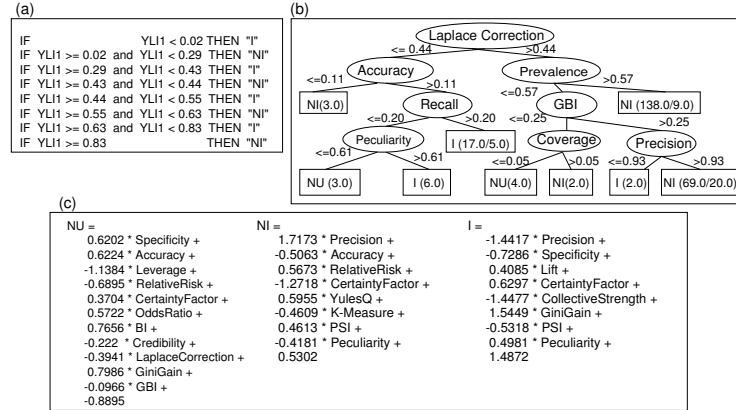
(a)

IF YLI1 < 0.02 THEN "I"
IF YLI1 >= 0.02 and YLI1 < 0.29 THEN "NI"
IF YLI1 >= 0.29 and YLI1 < 0.43 THEN "I"
IF YLI1 >= 0.43 and YLI1 < 0.44 THEN "NI"
IF YLI1 >= 0.44 and YLI1 < 0.55 THEN "I"
IF YLI1 >= 0.55 and YLI1 < 0.63 THEN "NI"
IF YLI1 >= 0.63 and YLI1 < 0.83 THEN "I"
IF YLI1 >= 0.83 THEN "NI"

(b)

Laplace Correction
<= 0.44
>0.44
Accuracy
Prevalence
<=0.11
>0.11
<=0.57
>0.57
NI (3.0)
Recall
GBI
NI (138.0/9.0)
<=0.20
>0.20
<=0.25
>0.25
Peculiarity
I (17.0/5.0)
Coverage
Precision
<=0.61
>0.61
<=0.05
>0.05
<=0.93
>0.93
NU (3.0)
I (6.0)
NU(4.0)
NI(2.0)
I (2.0)
NI (69.0/20.0)

(c)

NU =
0.6202 * Specificity +
0.6224 * Accuracy +
-1.1384 * Leverage +
-0.6895 * RelativeRisk +
0.3704 * CertaintyFactor +
0.5722 * OddsRatio +
0.7656 * BI +
-0.222 * Credibility +
-0.3941 * LaplaceCorrection +
0.7986 * GiniGain +
-0.0966 * GBI +
-0.8895

NI =
1.7173 * Precision +
-0.5063 * Accuracy +
0.5673 * RelativeRisk +
-1.2718 * CertaintyFactor +
0.5955 * YulesQ +
-0.4609 * K-Measure +
0.4613 * PSI +
-0.4181 * Peculiarity +
0.5302

I =
-1.4417 * Precision +
-0.7286 * Specificity +
0.4085 * Lift +
0.6297 * CertaintyFactor +
-1.4477 * CollectiveStrength +
1.5449 * GiniGain +
-0.5318 * PSI +
0.4981 * Peculiarity +
1.4872